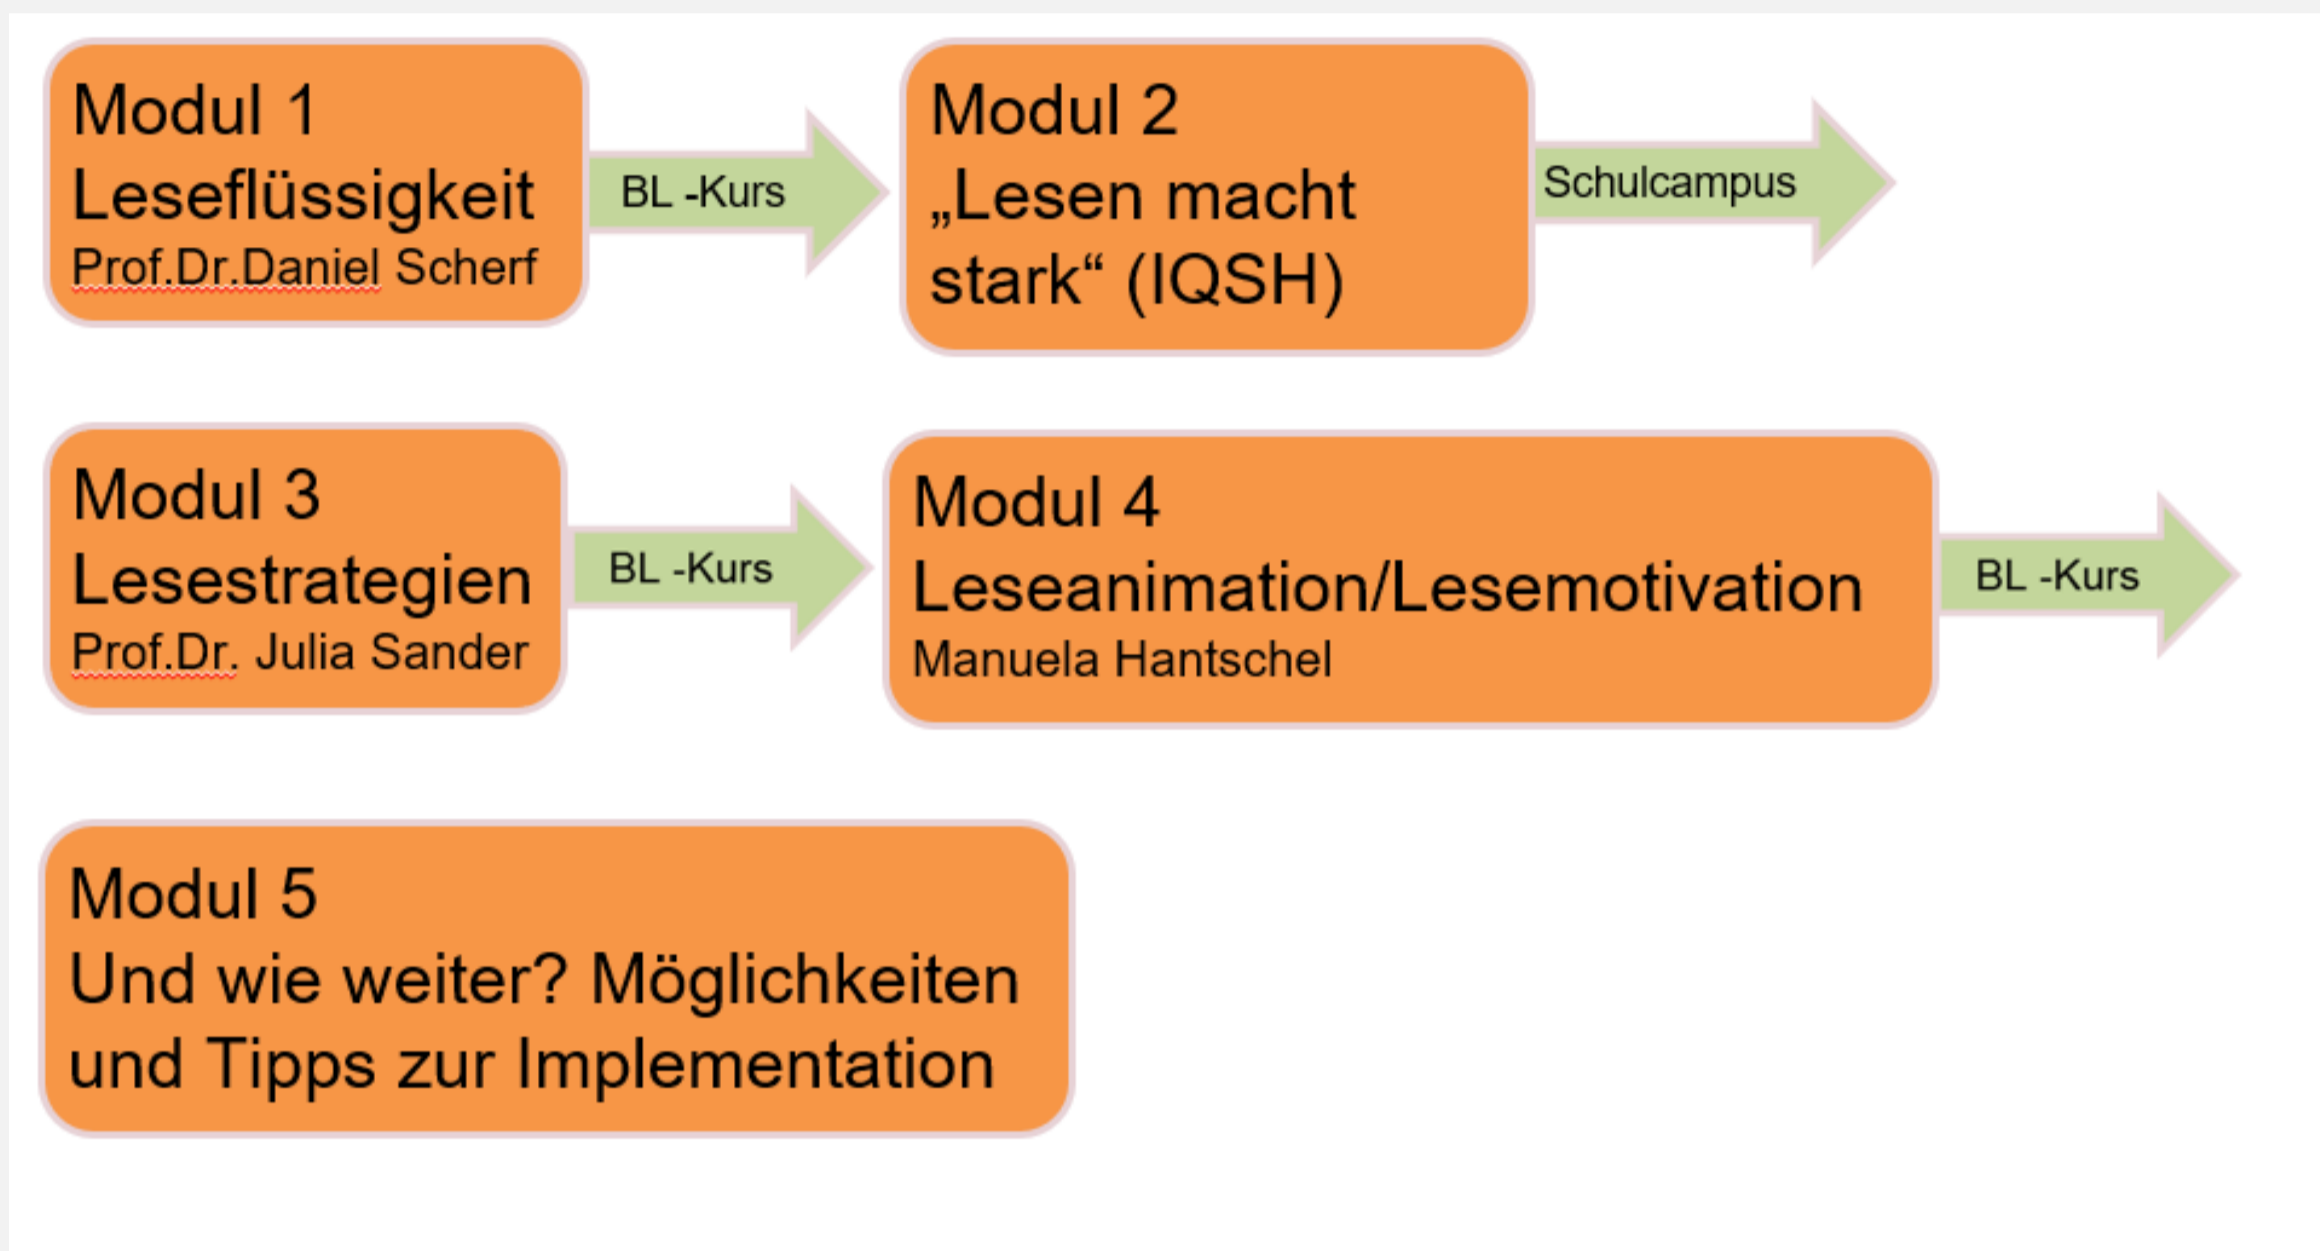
Modul 1
Leseflüssigkeit
Prof.Dr.Daniel Scherf

BL -Kurs

Modul 2
„Lesen macht stark“ (IQSH)

Schulcampus

Modul 3
Lesestrategien
Prof.Dr. Julia Sander

BL -Kurs

Modul 4
Leseanimation/Lesemotivation
Manuela Hantschel

BL -Kurs

Modul 5
Und wie weiter? Möglichkeiten und Tipps zur Implementation